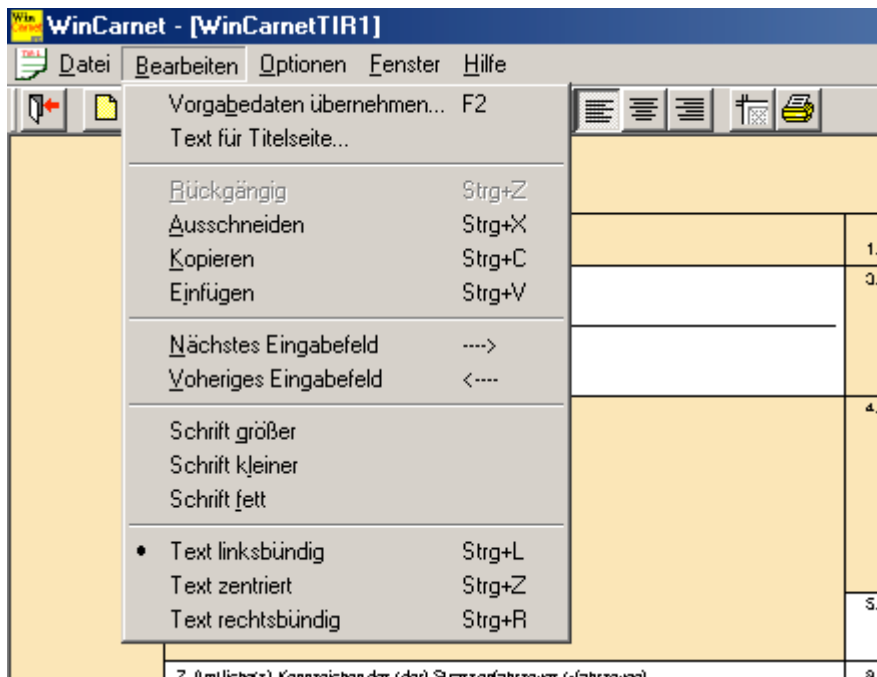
WinCarnet - [WinCarnetTIR1]

Datei Bearbeiten Optionen Fenster Hilfe

Vorgabedaten übernehmen... F2
Text für Titelseite...

Rückgängig Strg+Z
Ausschneiden Strg+X
Kopieren Strg+C
Einfügen Strg+V

Nächstes Eingabefeld ---->
Voheriges Eingabefeld <----

Schrift größer
Schrift kleiner
Schrift fett

• Text linksbündig Strg+L
Text zentriert Strg+Z
Text rechtsbündig Strg+R

1.
3.
4.
5.
7. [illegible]
8.